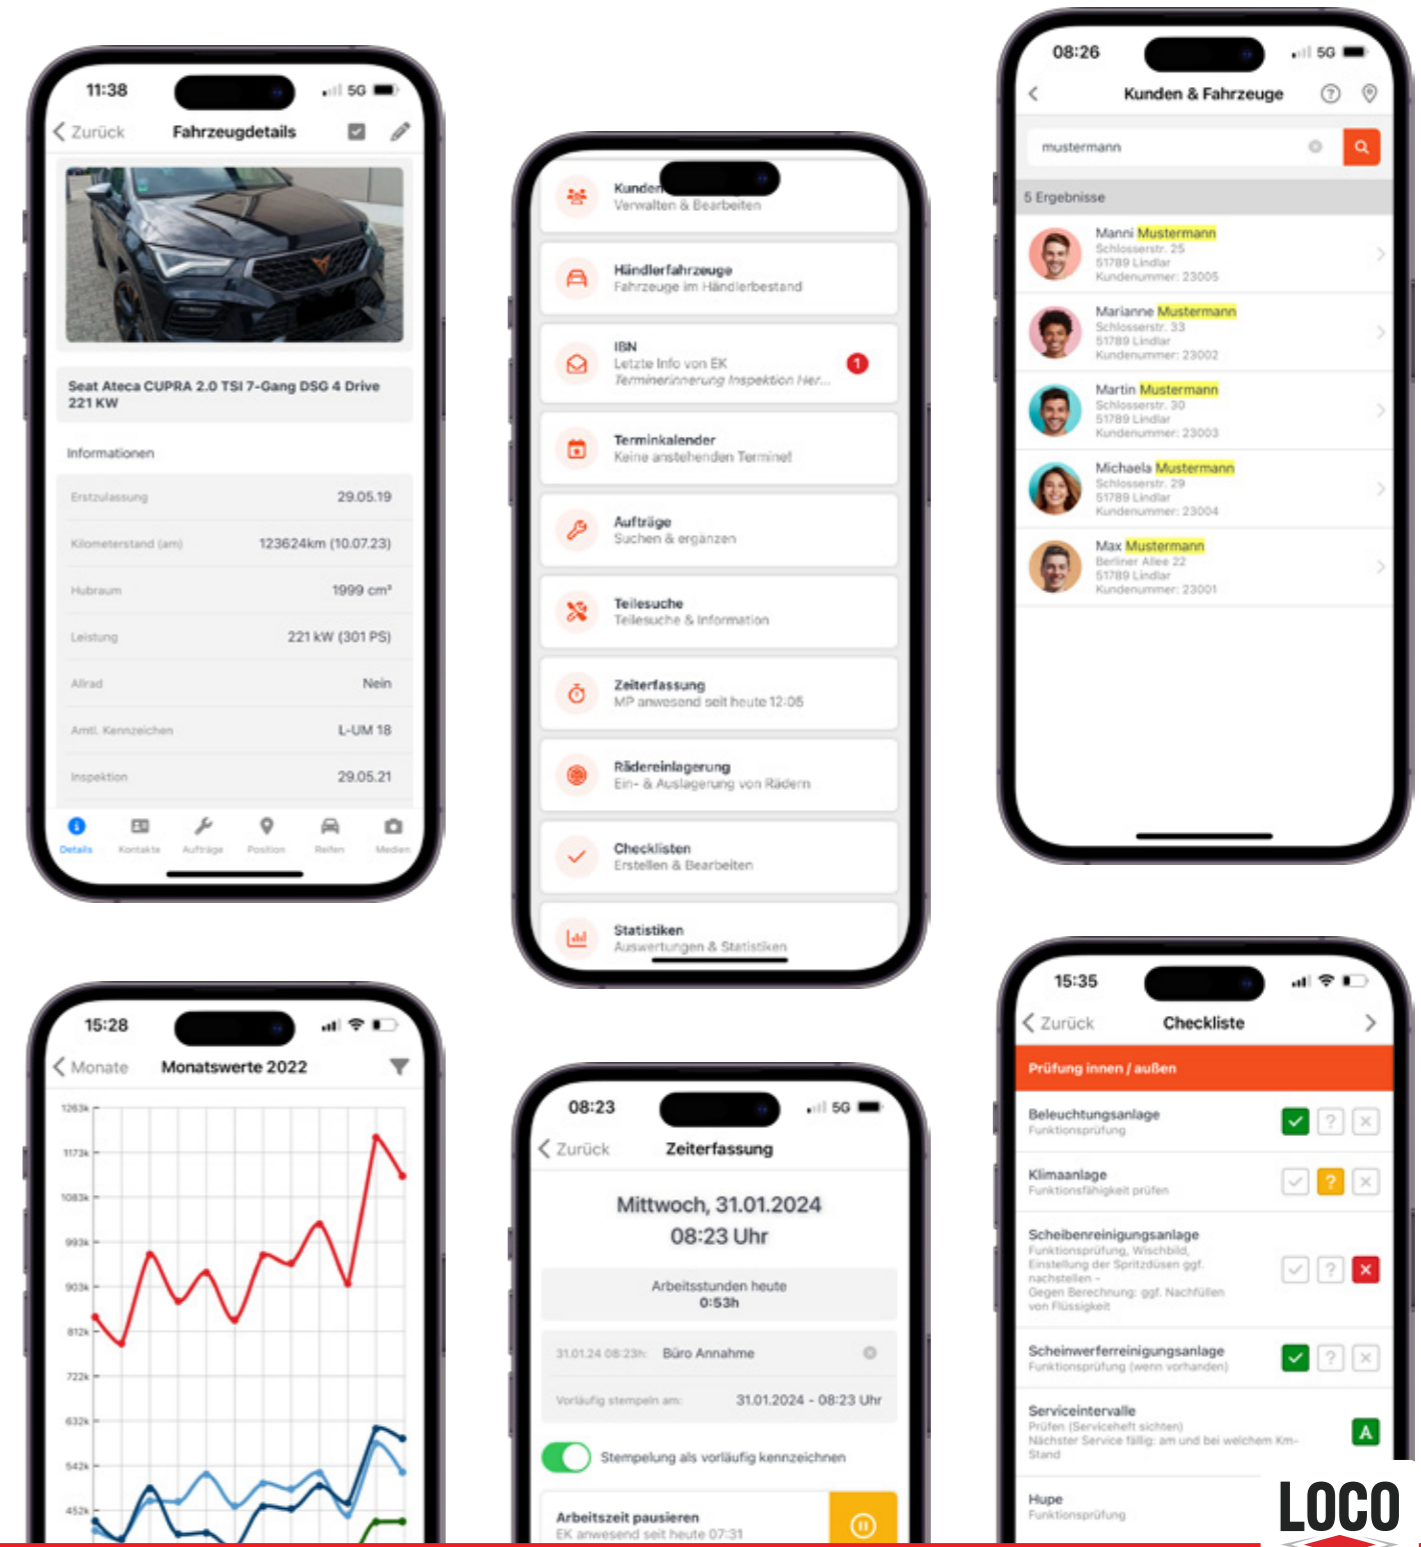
11:38
5G
Zurück Fahrzeugdetails

Seat Ateca CUPRA 2.0 TSI 7-Gang DSG 4 Drive 221 KW

Informationen

| | |
|---|---|
| Erstzulassung | 29.05.19 |
| Kilometerstand (am) | 123624km (10.07.23) |
| Hubraum | 1999 cm³ |
| Leistung | 221 kW (301 PS) |
| Allrad | Nein |
| Amtl. Kennzeichen | L-UM 18 |
| Inspektion | 29.05.21 |

Details Kontakte Aufträge Position Reifen Medien

Kunden
Verwalten & Bearbeiten

Händlerfahrzeuge
Fahrzeuge im Händlerbestand

IBN
Letzte Info von EK
Terminerinnerung Inspektion hier...
1

Terminkalender
Keine anstehenden Termine!

Aufträge
Suchen & ergänzen

Teilesuche
Teilesuche & Information

Zeiterfassung
MP anwesend seit heute 12:05

Rädereinlagerung
Ein- & Auslagerung von Rädern

Checklisten
Erstellen & Bearbeiten

Statistiken
Auswertungen & Statistiken

08:26
5G
Kunden & Fahrzeuge

mustermann

5 Ergebnisse

Manni Mustermann
Schlosserstr. 25
51789 Lindlar
Kundenummer: 23005

Marianne Mustermann
Schlosserstr. 33
51789 Lindlar
Kundenummer: 23002

Martin Mustermann
Schlosserstr. 30
51789 Lindlar
Kundenummer: 23003

Michaela Mustermann
Schlosserstr. 29
51789 Lindlar
Kundenummer: 23004

Max Mustermann
Berliner Allee 22
51789 Lindlar
Kundenummer: 23001

15:28
Monate Monatswerte 2022
1263k
1173k
1083k
993k
903k
812k
722k
632k
542k
452k

08:23
5G
Zurück Zeiterfassung

Mittwoch, 31.01.2024
08:23 Uhr

Arbeitsstunden heute
0:53h

31.01.24 08:23h: Büro Annahme

Vorläufig stempeln am: 31.01.2024 - 08:23 Uhr

Stempelung als vorläufig kennzeichnen

Arbeitszeit pausieren
EK anwesend seit heute 07:31

15:35
Zurück Checkliste

Prüfung innen / außen

Beleuchtungsanlage
Funktionsprüfung

Klimaanlage
Funktionsfähigkeit prüfen

Scheibenreinigungsanlage
Funktionsprüfung, Wischbild, Einstellung der Spritzdüsen ggf. nachstellen - Gegen Berechnung: ggf. Nachfüllen von Flüssigkeit

Scheinwerferreinigungsanlage
Funktionsprüfung (wenn vorhanden)

Serviceintervalle
Prüfen (Serviceheft sichten)
Nächster Service fällig: am und bei welchem Km-Stand
A

Hupe
Funktionsprüfung

LOCO